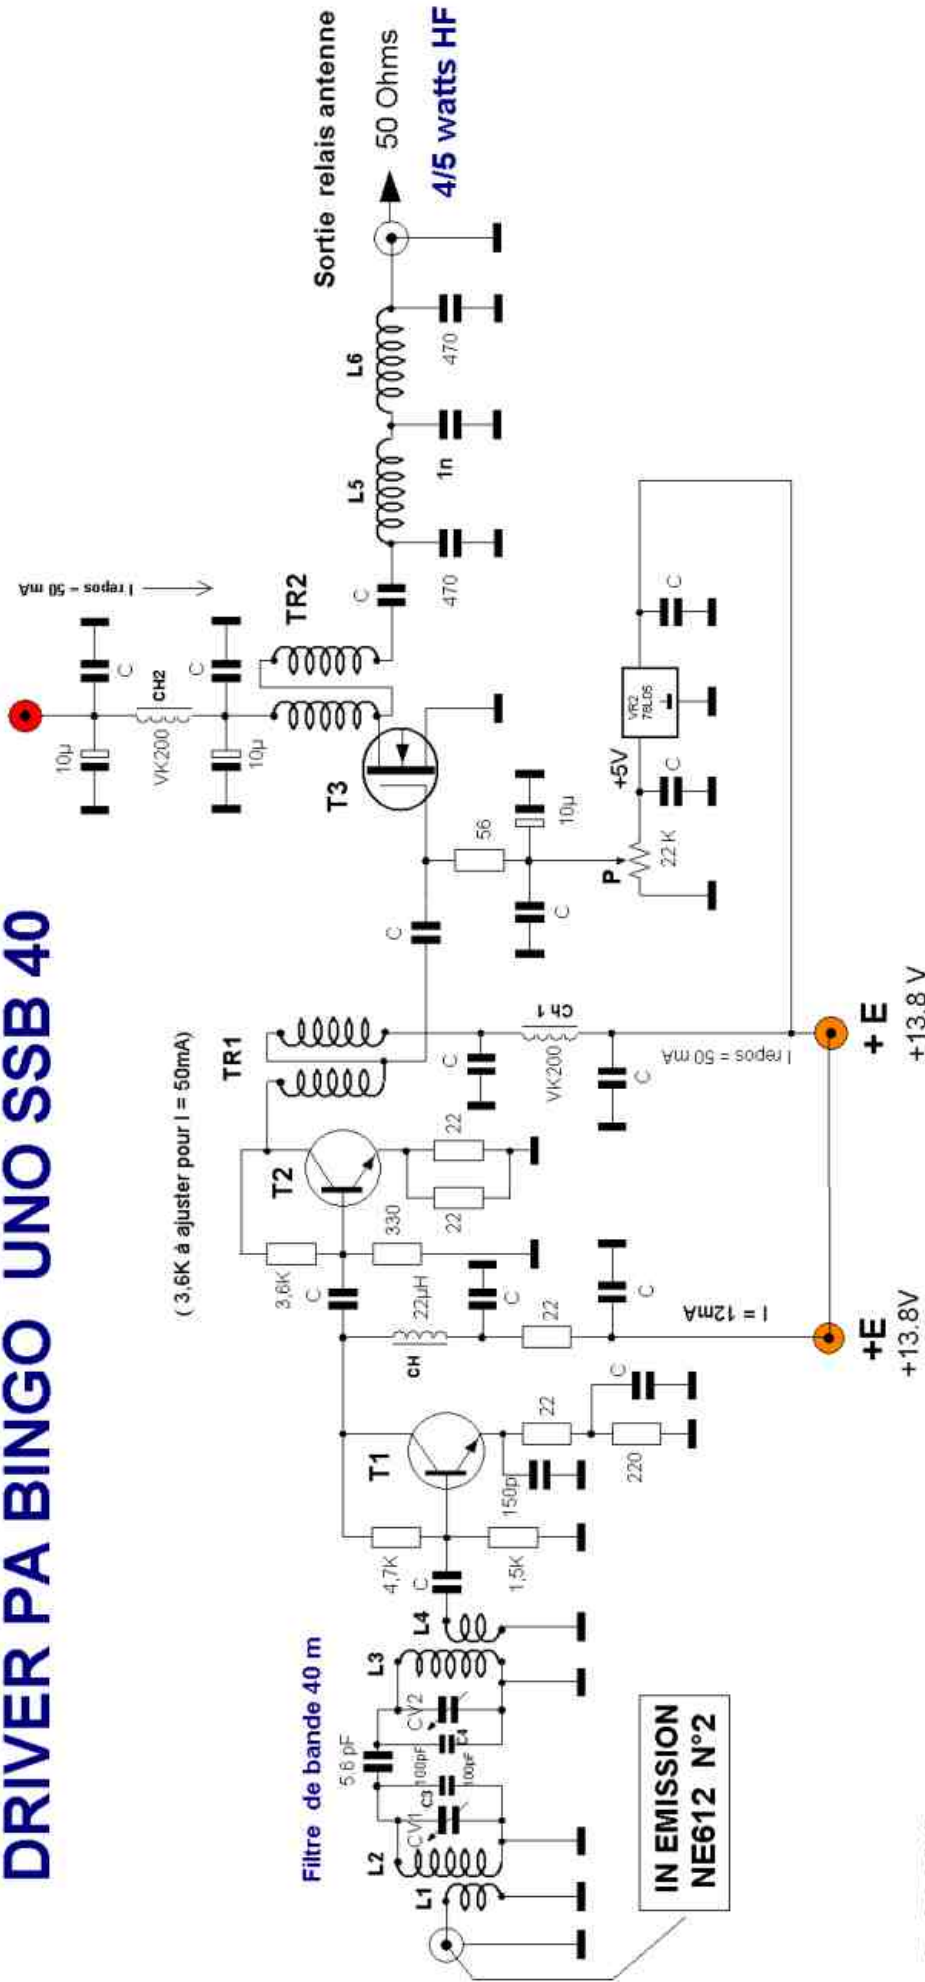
DRIVER PA BINGO UNO SSB 40

Filtre de bande 40 m

IN EMISSION NE612 N°2

L1
L2
CV1
C3
100pF
5,6 pF
100pF
C4
CV2
L3
L4
C
4,7K
1,5K
T1
150pF
22
220
C
CH
22µH
C
22
I = 12mA
+E
+13,8V
C
3,6K
330
T2
22
22
( 3,6K à ajuster pour I = 50mA)
TR1
C
VK200
Ch 1
C
I repos = 50 mA
+E
+13,8 V
C
56
C
10µ
P
22 K
+5V
C
VR2
78L05
C
T3
10µ
VK200
CH2
C
C
10µ
TR2
I repos = 50 mA
C
470
L5
1n
L6
470
Sortie relais antenne
50 Ohms
4/5 watts HF